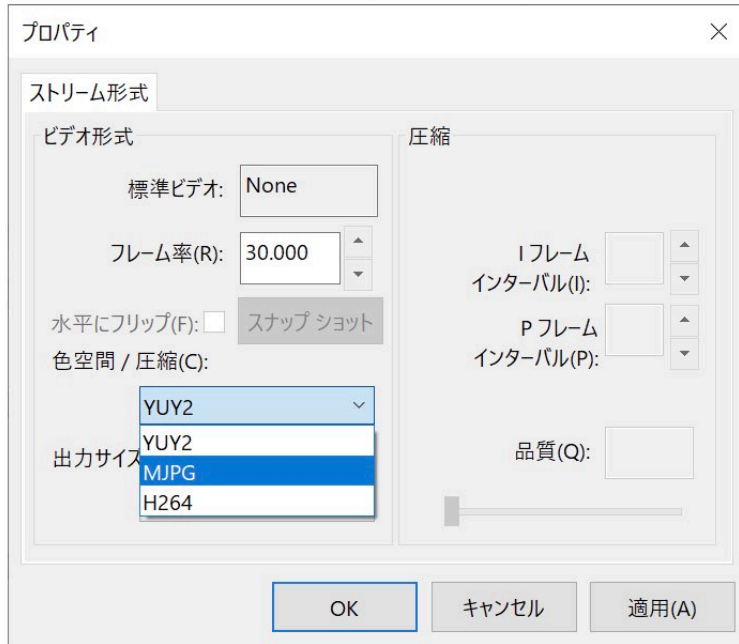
プロパティ

×

ストリーム形式

ビデオ形式

標準ビデオ: None

フレーム率(R): 30.000

水平にフリップ(F):

スナップ ショット

色空間 / 圧縮(C):

YUY2

YUY2
MJPG
H264

出力サイズ

圧縮

I フレーム インターバル(I):

P フレーム インターバル(P):

品質(Q):

OK

キャンセル

適用(A)